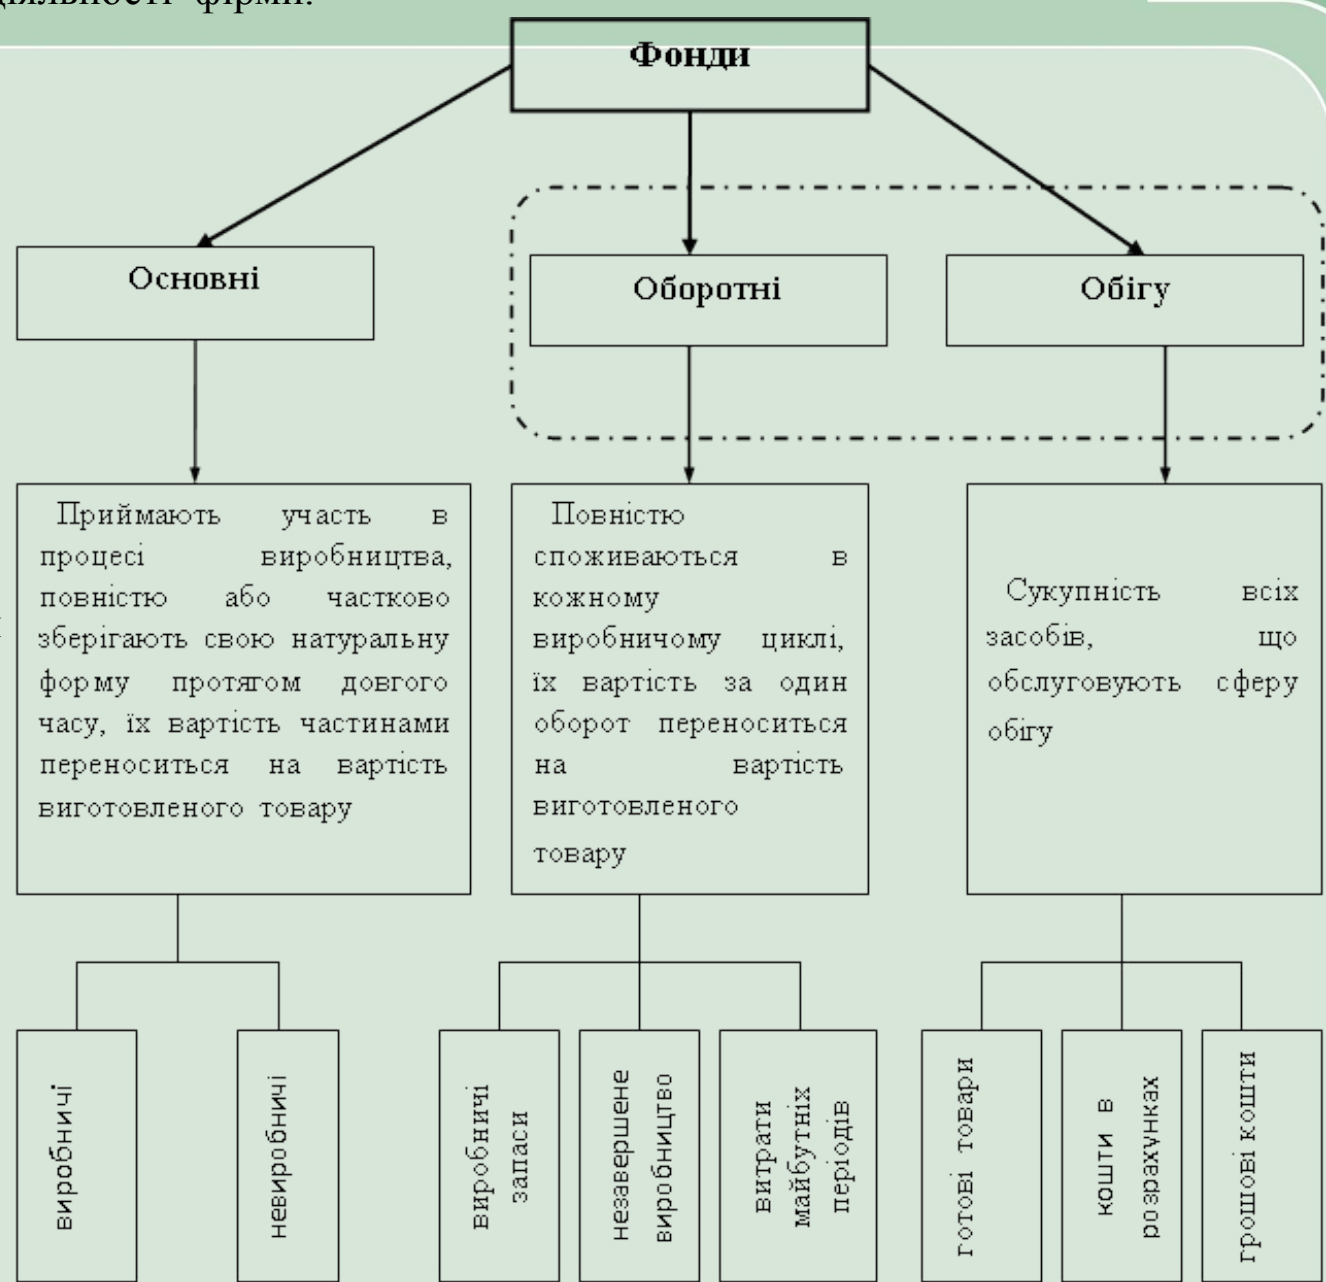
діяльності фірми.

Фонди

Основні

Оборотні

Обігу

Приймають участь в процесі виробництва, повністю або частково зберігають свою натуральну форму протягом довгого часу, їх вартість частинами переноситься на вартість виготовленого товару

Повністю споживаються в кожному виробничому циклі, їх вартість за один оборот переноситься на вартість виготовленого товару

Сукупність всіх засобів, що обслуговують сферу обігу

виробничі

невиробничі

виробничі запаси

незавершене виробництво

витрати майбутніх періодів

готові товари

кошти в розрахунках

грошові кошти